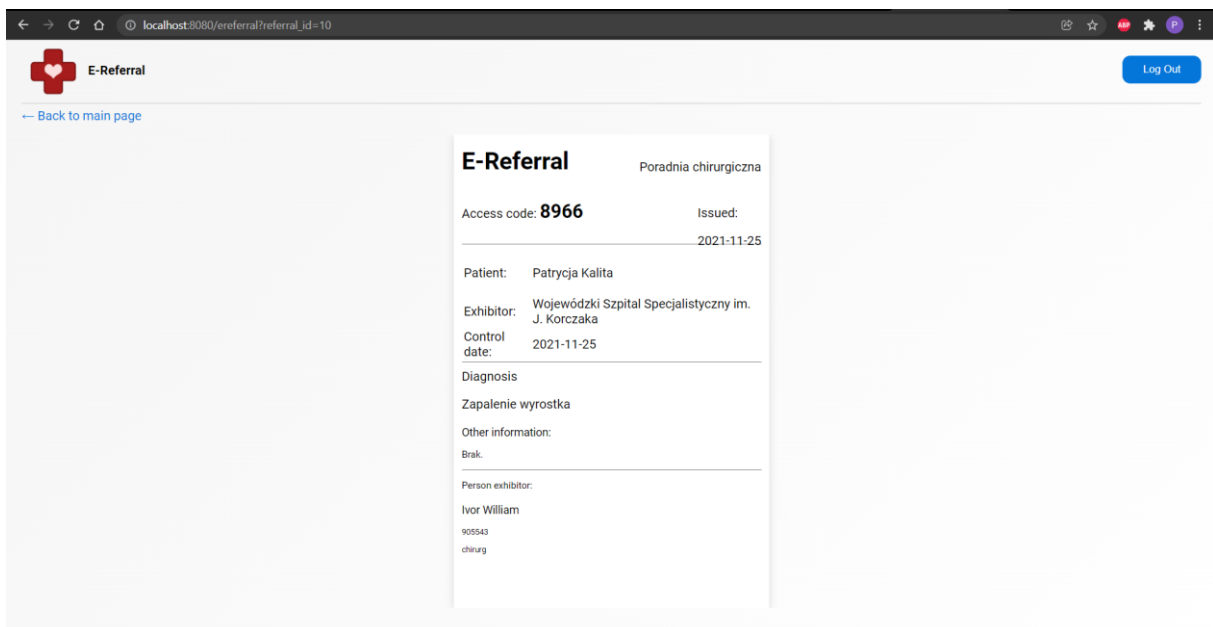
localhost:8080/ereferral?referral_id=10

ABP P

E-Referral

Log Out

← Back to main page

E-Referral

Poradnia chirurgiczna

Access code: **8966**

Issued: 2021-11-25

Patient: Patrycja Kalita

Exhibitor: Wojewódzki Szpital Specjalistyczny im. J. Korczaka

Control date: 2021-11-25

Diagnosis

Zapalenie wyrostka

Other information:

Brak.

Person exhibitor:

Ivor William

905543

chirurg